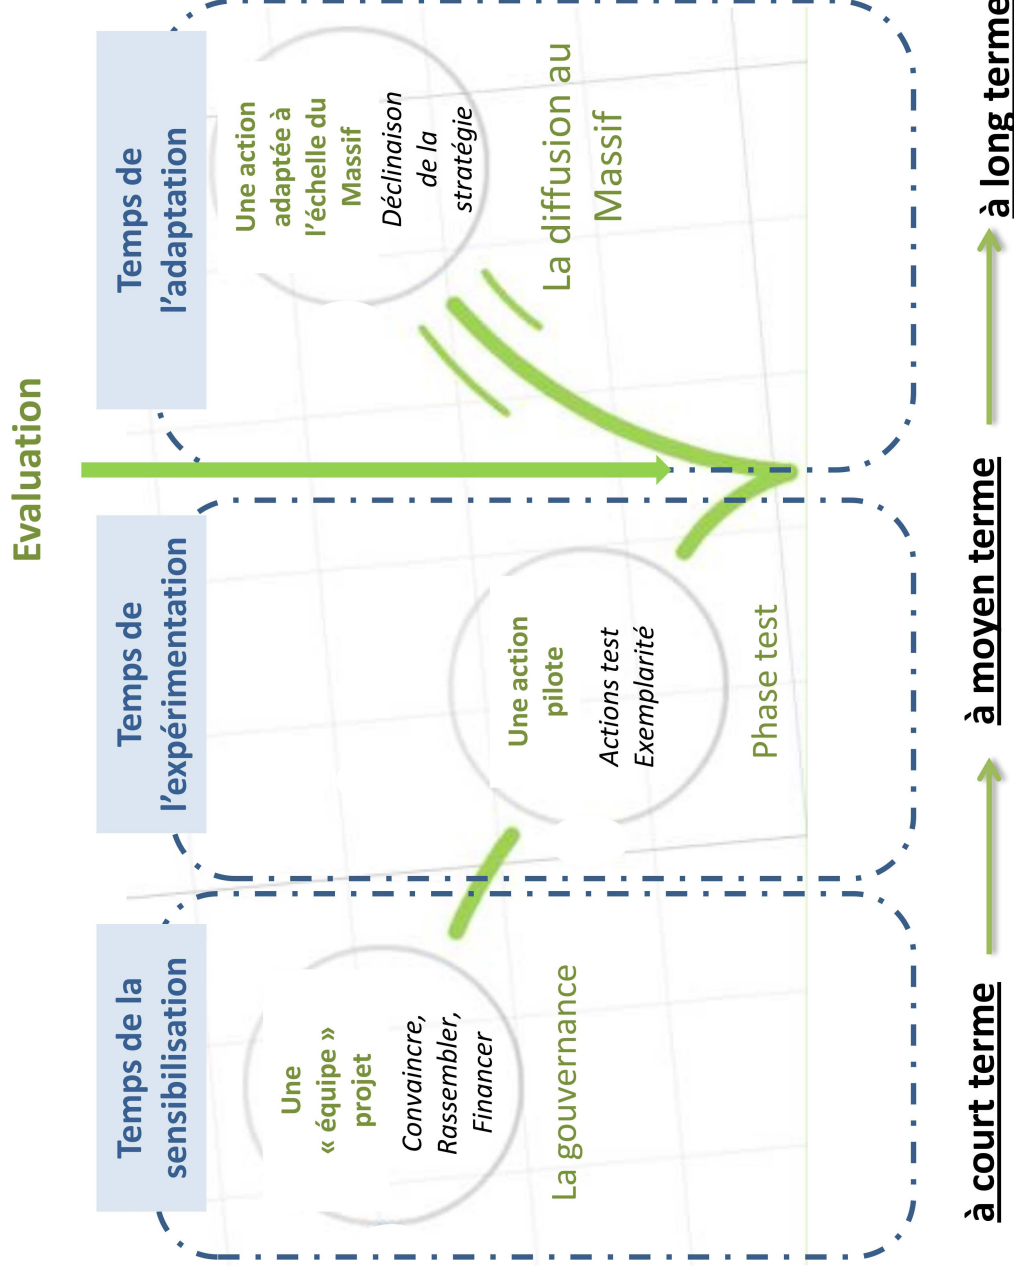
Evaluation

Temps de la sensibilisation

Une « équipe » projet

Convaincre, Rassembler, Financer

La gouvernance

Temps de l'expérimentation

Une action pilote

Actions test Exemplarité

Phase test

Temps de l'adaptation

Une action adaptée à l'échelle du Massif

Déclinaison de la stratégie

La diffusion au Massif

à court terme

à moyen terme

à long terme